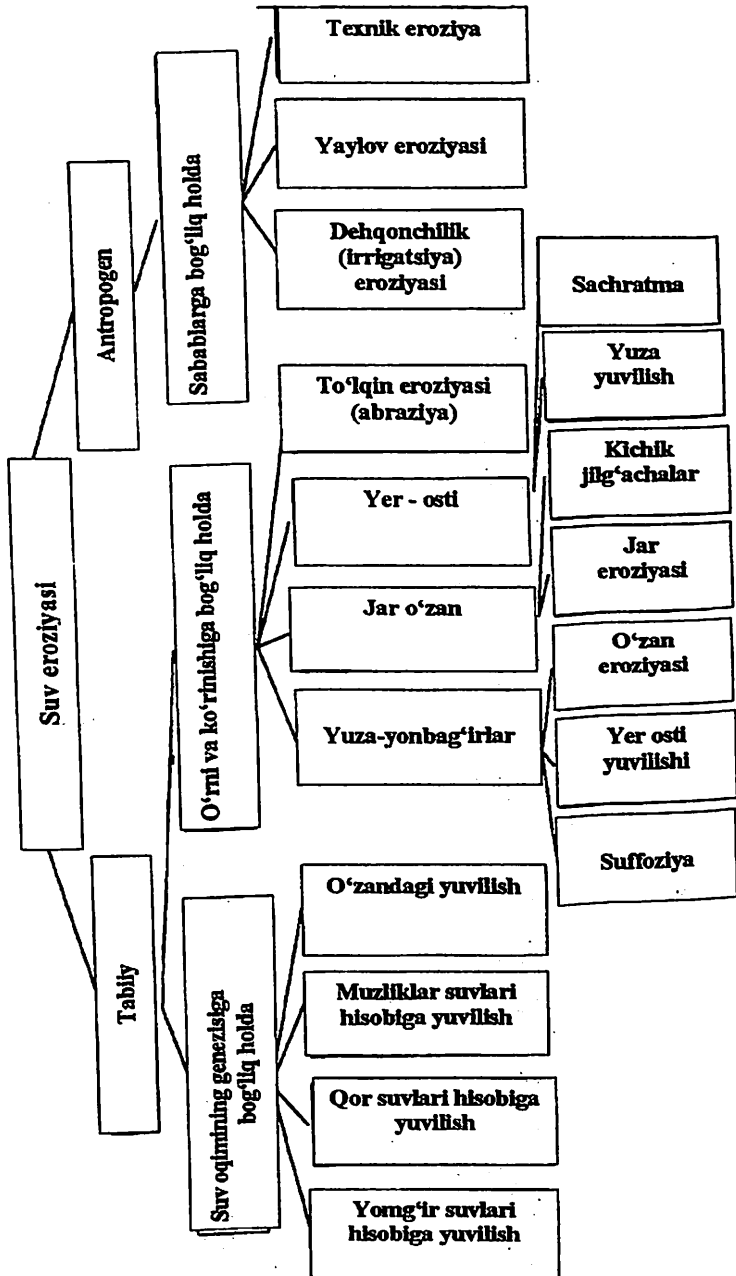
Suv eroziyasi

Antropogen

Sabablarga bog‘liq holda

Texnik eroziya

Yaylov eroziyasi

Dehqonchilik (irrigatsiya) eroziyasi

Tabiiy

O‘rni va ko‘rinishiga bog‘liq holda

To‘lqin eroziyasi (abraziya)

Yer - osti

Jar o‘zan

Yuza-yonbag‘irlar

Sachratma

Yuza yuvilish

Kichik jilg‘achalar

Jar eroziyasi

O‘zan eroziyasi

Yer osti yuvilishi

Suffoziya

Suv oqimining genezisiga bog‘liq holda

O‘zandagi yuvilish

Muzliklar suvlari hisobiga yuvilish

Qor suvlari hisobiga yuvilish

Yomg‘ir suvlari hisobiga yuvilish